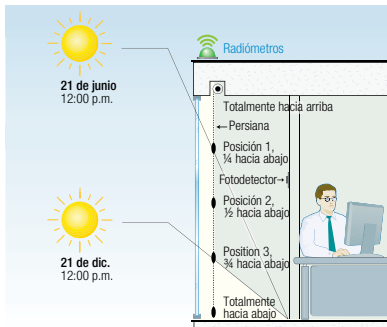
Radiómetros

21 de junio
12:00 p.m.

Totalmente hacia arriba

←Persiana

Posición 1, ¼ hacia abajo

Fotodetector→

Posición 2, ½ hacia abajo

21 de dic.
12:00 p.m.

Position 3, ¾ hacia abajo

Totalmente hacia abajo